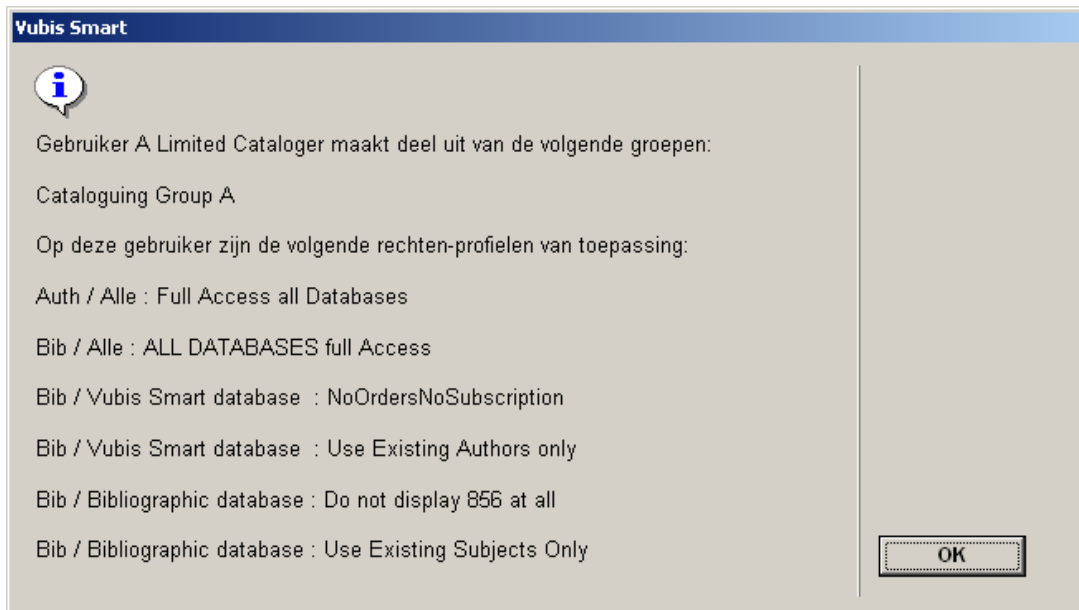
Vubis Smart

i

Gebruiker A Limited Cataloger maakt deel uit van de volgende groepen:

Cataloguing Group A

Op deze gebruiker zijn de volgende rechten-profielen van toepassing:

Auth / Alle : Full Access all Databases

Bib / Alle : ALL DATABASES full Access

Bib / Vubis Smart database : NoOrdersNoSubscription

Bib / Vubis Smart database : Use Existing Authors only

Bib / Bibliographic database : Do not display 856 at all

Bib / Bibliographic database : Use Existing Subjects Only

OK